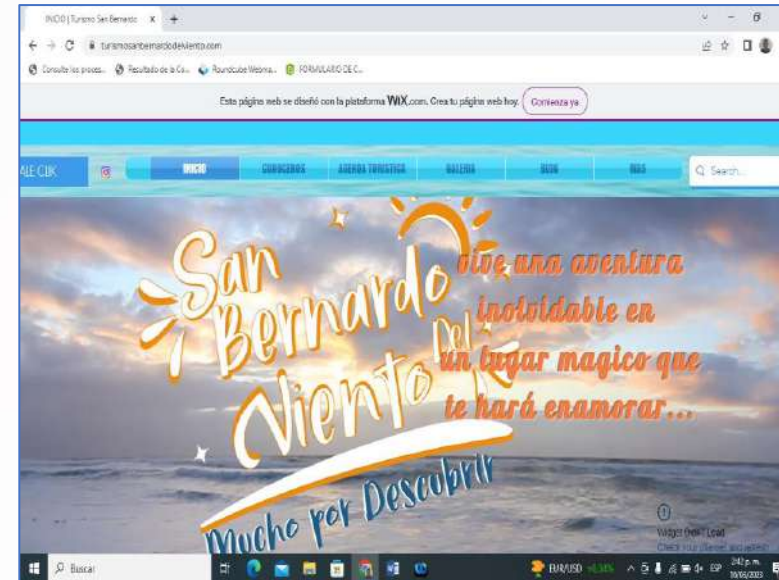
INICIO | Turismo San Bernardo ×  +

turismosanbernardodelviento.com

Consulte los proces... Resultado de la Co... Roundcube Webma... FORMULARIO DE C...

Esta página web se diseñó con la plataforma WIX.com. Crea tu página web hoy. Comienza ya

AE CLIK

INICIO CONOCENOS AGENDA TURISTICA GALERIA BLOG MAS

Search...

San Bernardo Del Viento

vive una aventura inolvidable en un lugar magico que te hará enamorar...

Mucho por Descubrir

Widget Didn't Load
Check your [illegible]

Buscar

EUR/USD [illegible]

ESP

2:42 p.m.
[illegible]